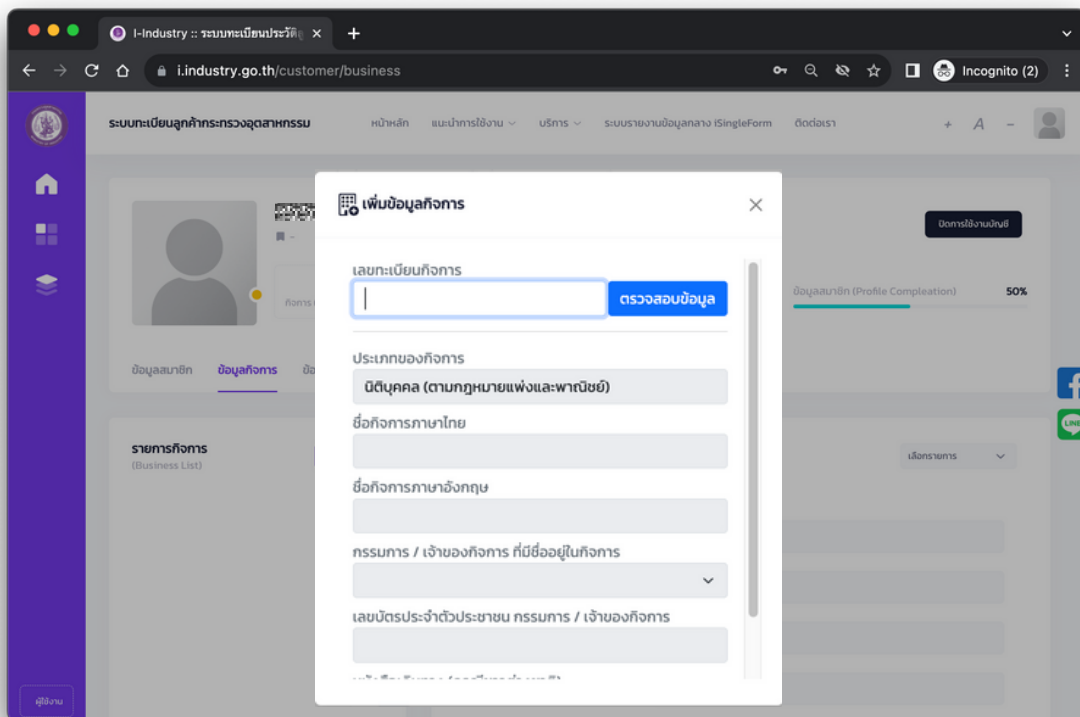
I-Industry :: ระบบทะเบียนประวัติ

i.industry.go.th/customer/business

Incognito (2)

ระบบทะเบียนลูกค้ากระทรวงอุตสาหกรรม หน้าหลัก แนะนำการใช้งาน บริการ ระบบรายงานข้อมูลกลาง iSingleForm ติดต่อเรา

+ A -

ปิดการใช้งานบัญชี

ข้อมูลสมาชิก (Profile Compleation) 50%

กิจการ

ข้อมูลสมาชิก ข้อมูลกิจการ ข้อ

รายการกิจการ
(Business List)

เลือกรายการ

ผู้ใช้งาน

เพิ่มข้อมูลกิจการ

เลขทะเบียนกิจการ

ตรวจสอบข้อมูล

ประเภทของกิจการ

นิติบุคคล (ตามกฎหมายแพ่งและพาณิชย์)

ชื่อกิจการภาษาไทย

ชื่อกิจการภาษาอังกฤษ

กรรมการ / เจ้าของกิจการ ที่มีชื่ออยู่ในกิจการ

เลขบัตรประจำตัวประชาชน กรรมการ / เจ้าของกิจการ

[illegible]